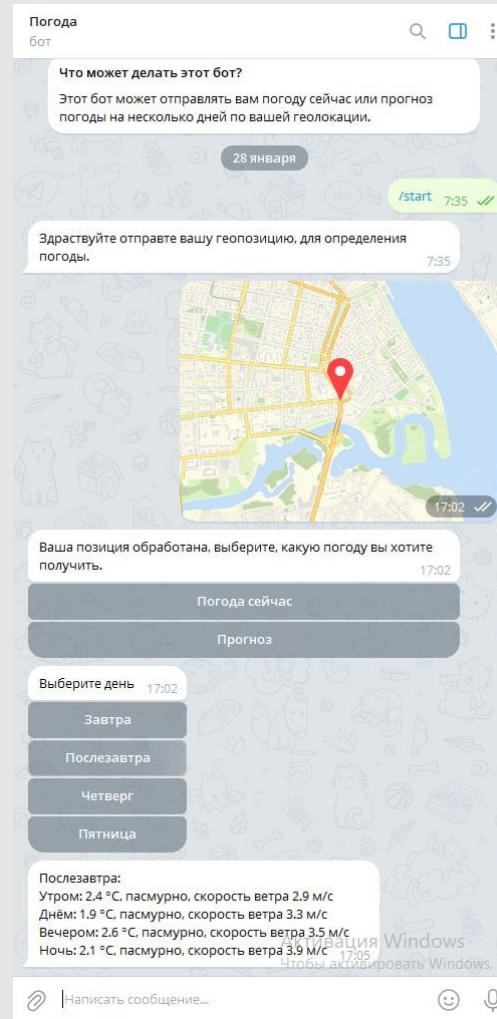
Погода
бот

Что может делать этот бот?
Этот бот может отправлять вам погоду сейчас или прогноз погоды на несколько дней по вашей геолокации.

28 января

/start 7:35

Здраствуйте отправте вашу геопозицию, для определения погоды. 7:35

17:02

Ваша позиция обработана, выберите, какую погоду вы хотите получить. 17:02

Погода сейчас

Прогноз

Выберите день 17:02

Завтра

Послезавтра

Четверг

Пятница

Послезавтра:
Утром: 2.4 °C, пасмурно, скорость ветра 2.9 м/с
Днём: 1.9 °C, пасмурно, скорость ветра 3.3 м/с
Вечером: 2.6 °C, пасмурно, скорость ветра 3.5 м/с
Ночь: 2.1 °C, пасмурно, скорость ветра 3.9 м/с 17:05

Активация Windows
Чтобы активировать Windows,

Написать сообщение...